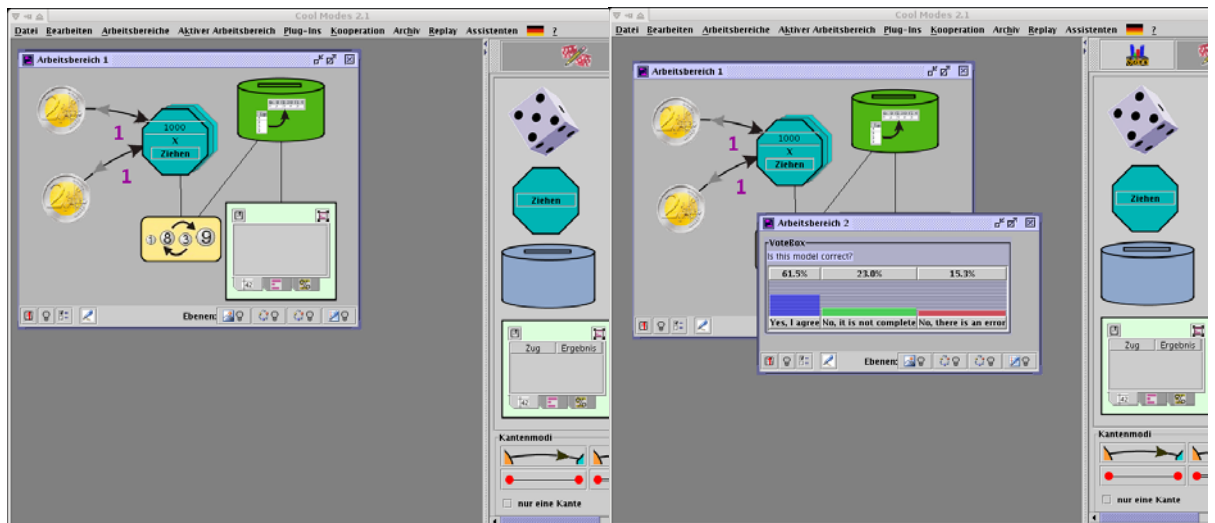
Cool Modes 2.1

Datei Bearbeiten Arbeitsbereiche Aktiver Arbeitsbereich Plug-Ins Kooperation Archiv Replay Assistenten ?

Arbeitsbereich 1

1000
x
Ziehen

1

1

1 8 3 9

42

Ebenen:

Ziehen

Zug | Ergebnis

42

Kantenmodi

nur eine Kante

Cool Modes 2.1

Datei Bearbeiten Arbeitsbereiche Aktiver Arbeitsbereich Plug-Ins Kooperation Archiv Replay Assistenten ?

Arbeitsbereich 1

1000
x
Ziehen

1

1

Arbeitsbereich 2

VoteBox

Is this model correct?

| 61.5% | 23.0% | 15.3% |
|---|---|---|
| Yes, I agree | No, it is not complete | No, there is an error |

Ebenen:

Ziehen

Zug | Ergebnis

42

Kantenmodi

nur eine Kante